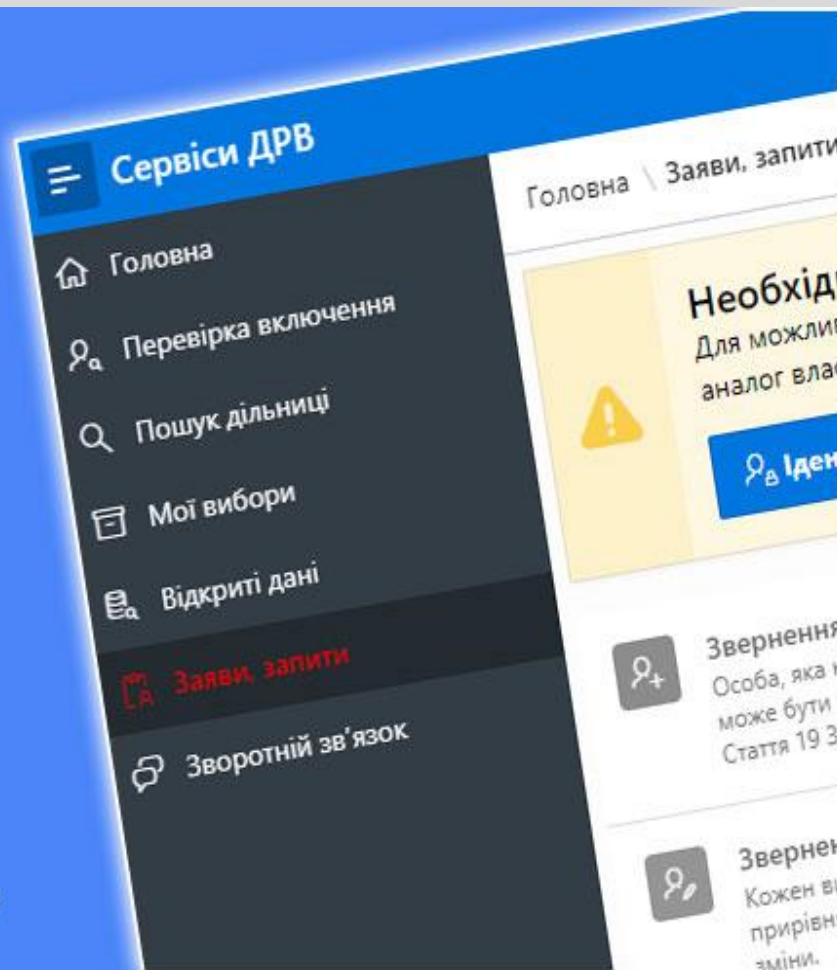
Сервіси ДРВ

Головна

Перевірка включення

Пошук дільниці

Мої вибори

Відкриті дані

Заяви, запити

Зворотній зв'язок

Головна \ Заяви, запити

Необхід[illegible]

Для можли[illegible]

аналог вла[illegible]

Іден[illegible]

Звернення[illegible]

Особа, яка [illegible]

може бути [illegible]

Стаття 19 З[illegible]

Звернен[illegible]

Кожен ви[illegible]

прирівн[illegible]

зміни.